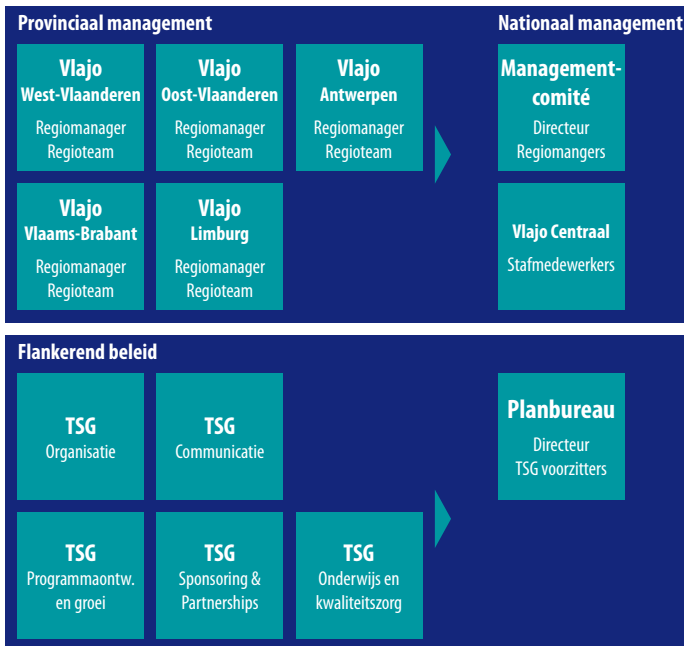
Provinciaal management

Vlajo
West-Vlaanderen
Regiomanager
Regioteam

Vlajo
Oost-Vlaanderen
Regiomanager
Regioteam

Vlajo
Antwerpen
Regiomanager
Regioteam

Vlajo
Vlaams-Brabant
Regiomanager
Regioteam

Vlajo
Limburg
Regiomanager
Regioteam

Nationaal management

Management-comité
Directeur
Regiomangers

Vlajo Centraal
Stafmedewerkers

Flankerend beleid

TSG
Organisatie

TSG
Communicatie

TSG
Programmaontw. en groei

TSG
Sponsoring & Partnerships

TSG
Onderwijs en kwaliteitszorg

Planbureau
Directeur
TSG voorzitters